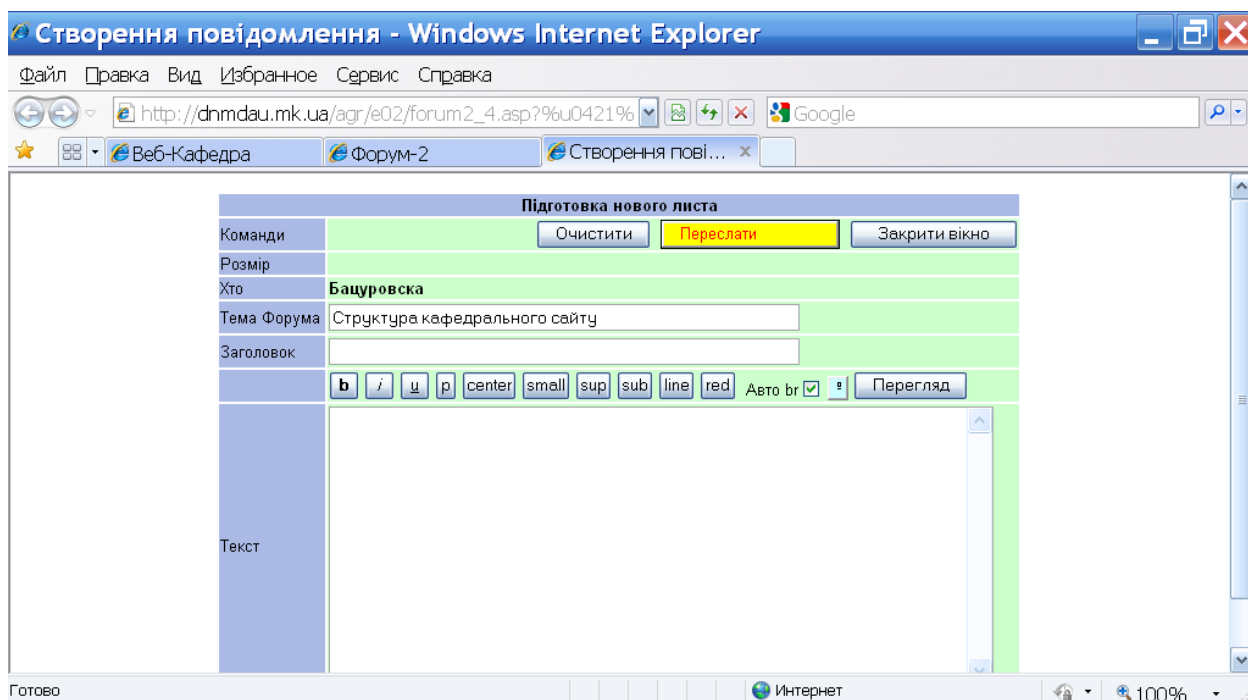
Створення повідомлення - Windows Internet Explorer

Файл Правка Вид Избранное Сервис Справка

http://dnmdau.mk.ua/agr/e02/forum2_4.asp?%u0421%

Google

Веб-Кафедра
Форум-2
Створення пові...

| Підготовка нового листа | |
|---|---|
| Команди | Очистити Переслати Закрити вікно |
| Розмір | |
| Хто | Бацуровска |
| Тема Форума | Структура кафедрального сайту |
| Заголовок | |
| | b i u p center small sup sub line red Авто br Перегляд |
| Текст | |

Готово
Интернет
100%